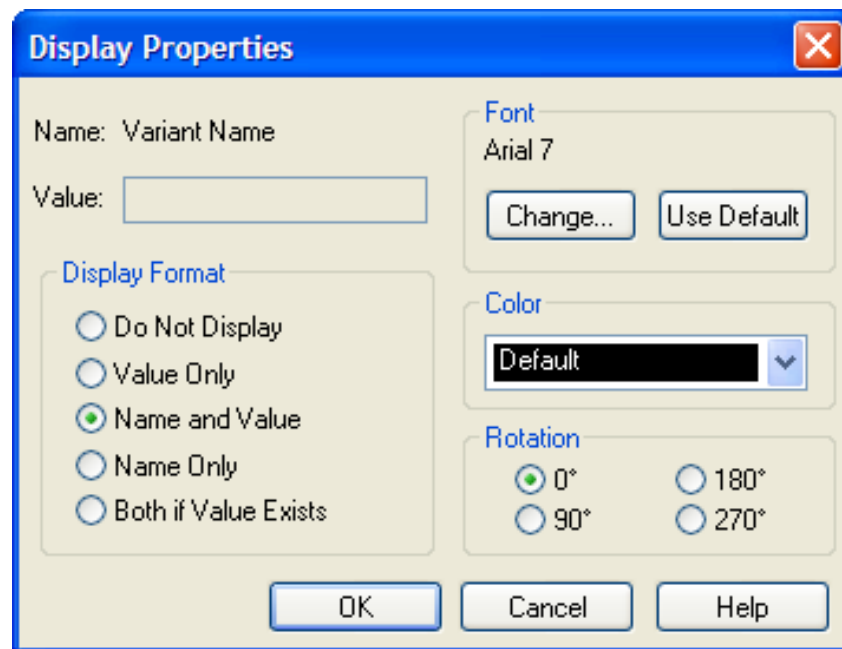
Display Properties

Name: Variant Name

Value:

Display Format

Do Not Display

Value Only

Name and Value

Name Only

Both if Value Exists

Font

Arial 7

Change...

Use Default

Color

Default

Rotation

0°

180°

90°

270°

OK

Cancel

Help